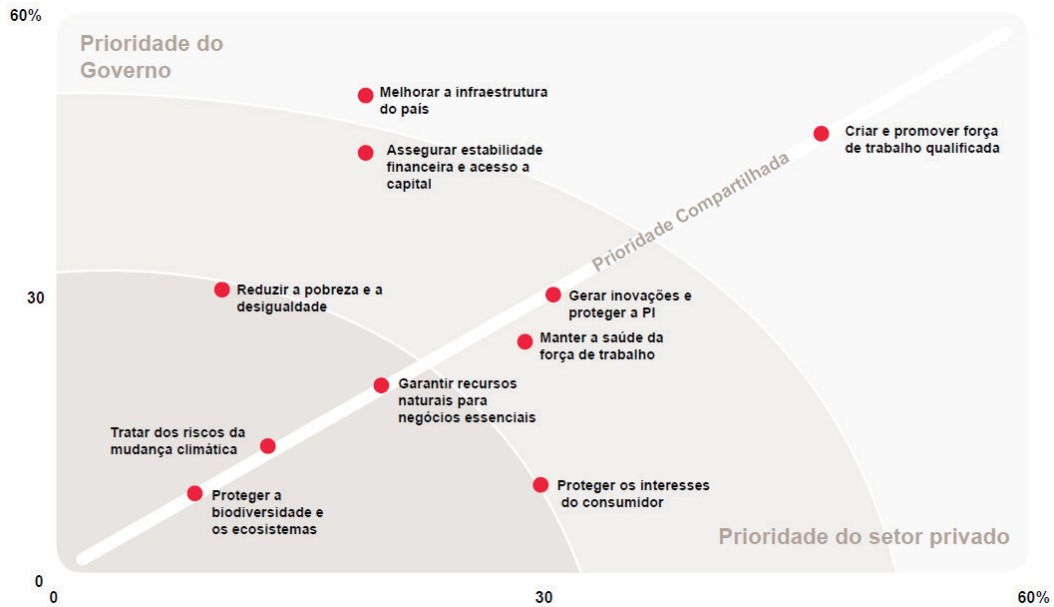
60%

Prioridade do Governo

Melhorar a infraestrutura do país

Assegurar estabilidade financeira e acesso a capital

Criar e promover força de trabalho qualificada

Prioridade Compartilhada

30

Reduzir a pobreza e a desigualdade

Gerar inovações e proteger a PI

Manter a saúde da força de trabalho

Garantir recursos naturais para negócios essenciais

Tratar dos riscos da mudança climática

Proteger a biodiversidade e os ecosistemas

Proteger os interesses do consumidor

Prioridade do setor privado

0

0

30

60%